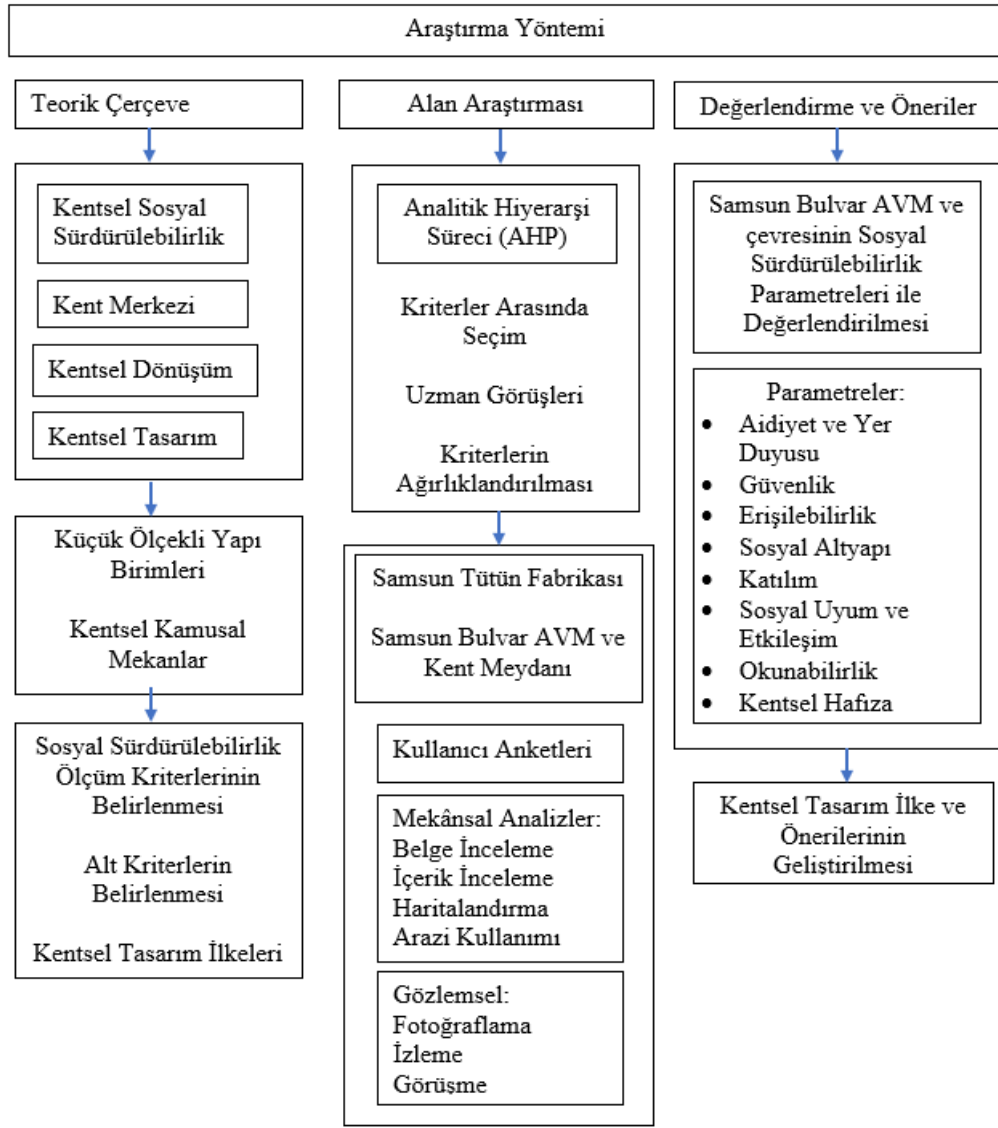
Araştırma Yöntemi

Teorik Çerçeve

Kentsel Sosyal Sürdürülebilirlik

Kent Merkezi

Kentsel Dönüşüm

Kentsel Tasarım

Küçük Ölçekli Yapı Birimleri

Kentsel Kamusal Mekanlar

Sosyal Sürdürülebilirlik Ölçüm Kriterlerinin Belirlenmesi

Alt Kriterlerin Belirlenmesi

Kentsel Tasarım İlkeleri

Alan Araştırması

Analitik Hiyerarşi Süreci (AHP)

Kriterler Arasında Seçim

Uzman Görüşleri

Kriterlerin Ağırlıklandırılması

Samsun Tütün Fabrikası

Samsun Bulvar AVM ve Kent Meydanı

Kullanıcı Anketleri

Mekânsal Analizler:
Belge İnceleme
İçerik İnceleme
Haritalandırma
Arazi Kullanımı

Gözlemsel:
Fotoğraflama
İzleme
Görüşme

Değerlendirme ve Öneriler

Samsun Bulvar AVM ve çevresinin Sosyal Sürdürülebilirlik Parametreleri ile Değerlendirilmesi

Parametreler:
- Aidiyet ve Yer Duyusu
- Güvenlik
- Erişilebilirlik
- Sosyal Altyapı
- Katılım
- Sosyal Uyum ve Etkileşim
- Okunabilirlik
- Kentsel Hafıza

Kentsel Tasarım İlke ve Önerilerinin Geliştirilmesi